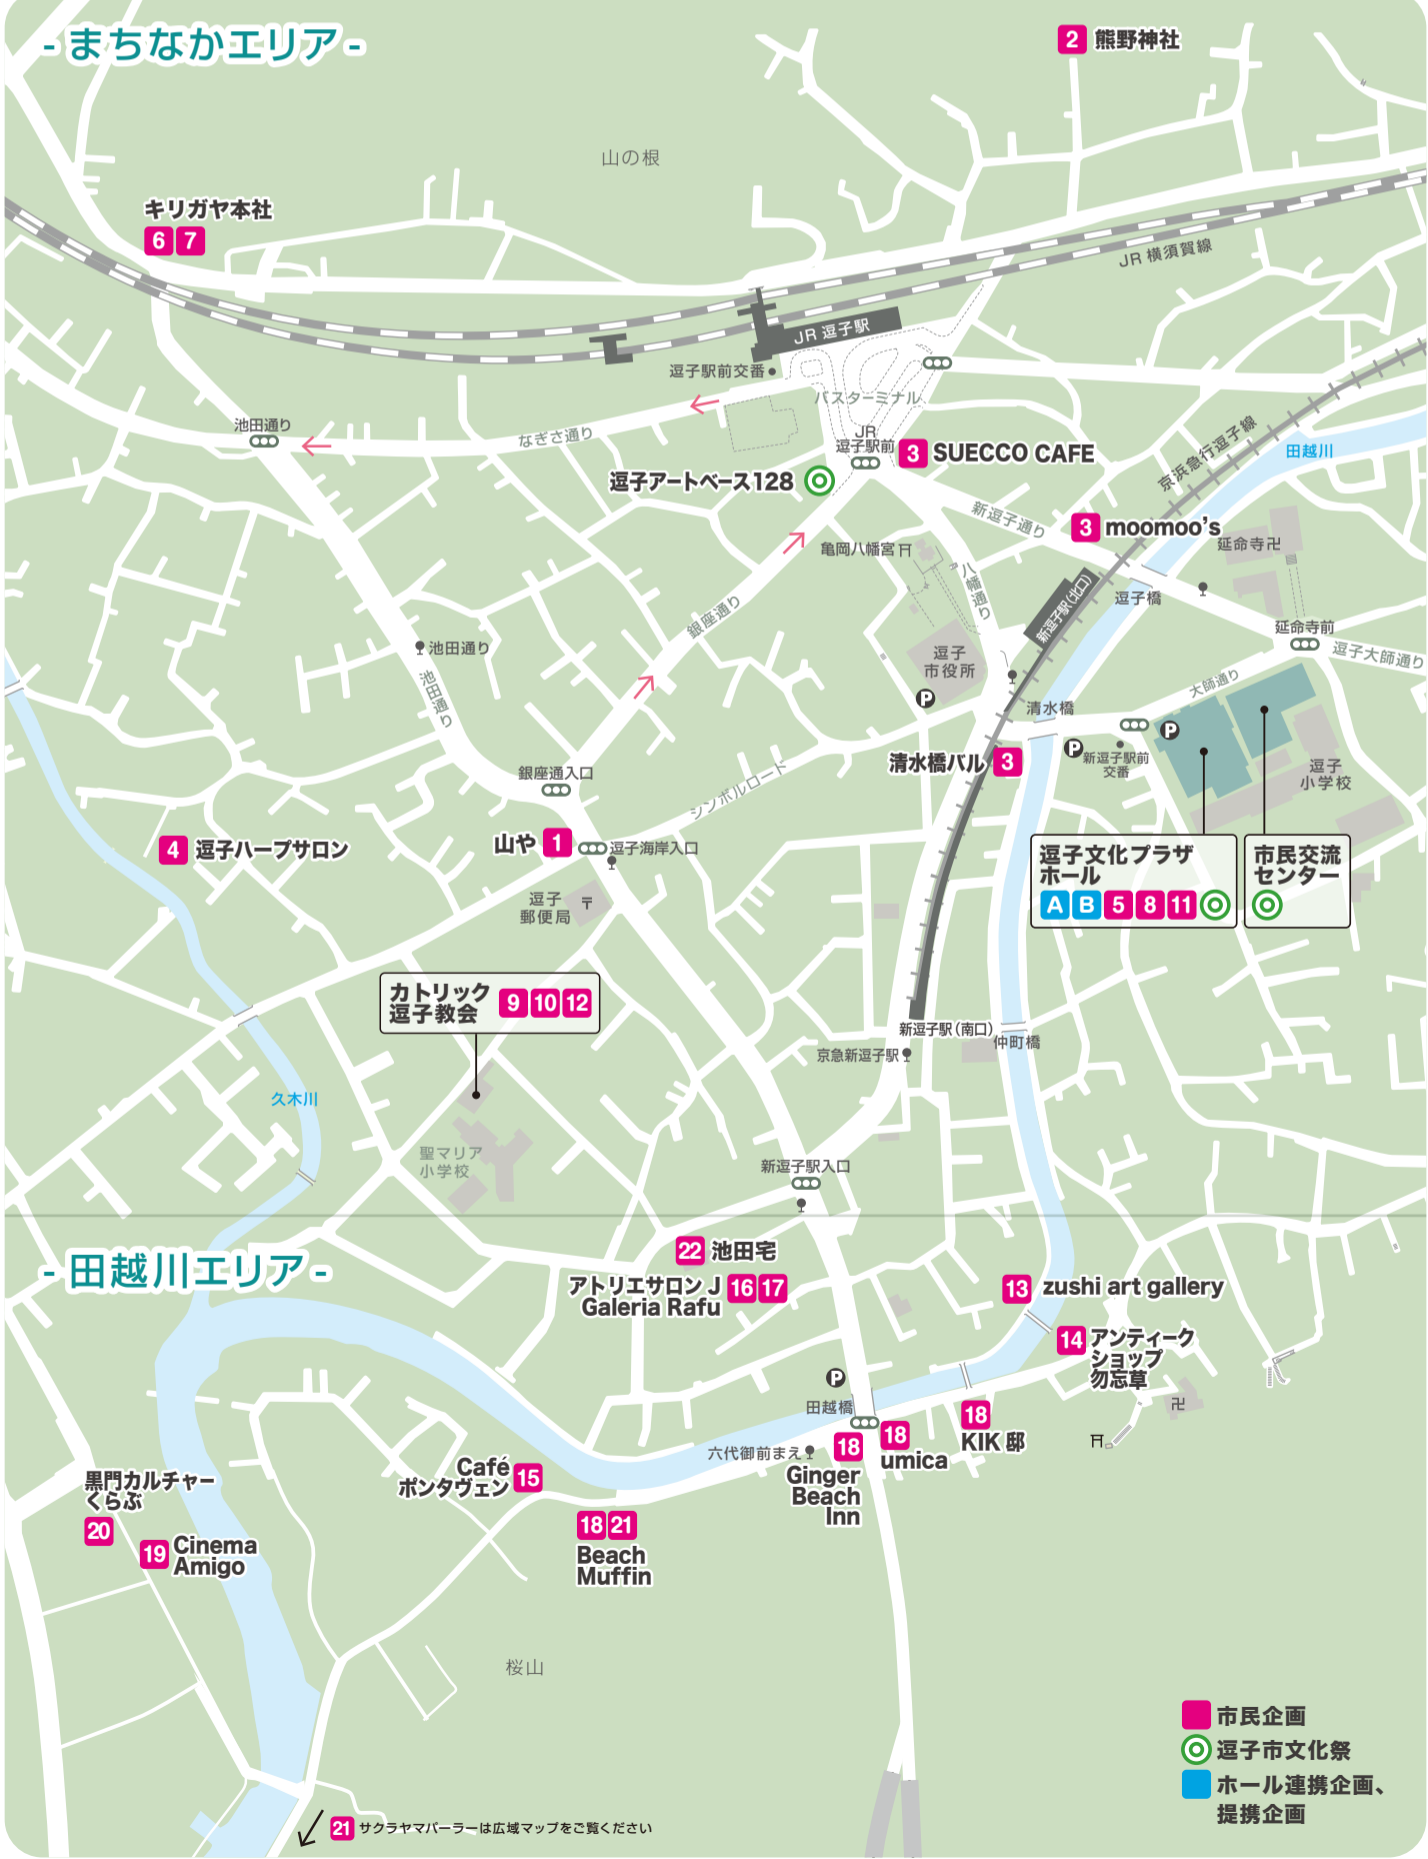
- まちなかエリア -

2 熊野神社

山の根

キリガヤ本社
6 7

JR 横須賀線

JR 逗子駅

逗子駅前交番

バスターミナル

池田通り

なぎさ通り

JR
逗子駅前

3 SUECCO CAFE

逗子アートベース128

新逗子通り

3 moomoo's

京浜急行逗子線

田越川

延命寺

亀岡八幡宮

八幡通り

新逗子駅(北口)

逗子橋

銀座通り

延命寺前

逗子大師通り

池田通り

池田通り

逗子
市役所

大師通り

清水橋

清水橋バル 3

新逗子駅前
交番

逗子
小学校

銀座通入口

シンボルロード

4 逗子ハーブサロン

山や 1

逗子海岸入口

逗子文化プラザ
ホール
A B 5 8 11

市民交流
センター

逗子
郵便局

カトリック
逗子教会 9 10 12

新逗子駅(南口)

仲町橋

京急新逗子駅

久木川

聖マリア
小学校

新逗子駅入口

- 田越川エリア -

22 池田宅

アトリエサロン J 16 17
Galeria Rafu

13 zushi art gallery

14 アンティーク
ショップ
勿忘草

田越橋

18
KIK 邸

六代御前まえ

18
Ginger
Beach
Inn

18
umica

黒門カルチャー
くらぶ
20

Café
ポンタヴェン 15

18 21
Beach
Muffin

19 Cinema
Amigo

桜山

市民企画
逗子市文化祭
ホール連携企画、
提携企画

21 サクラヤマパーラーは広域マップをご覧ください